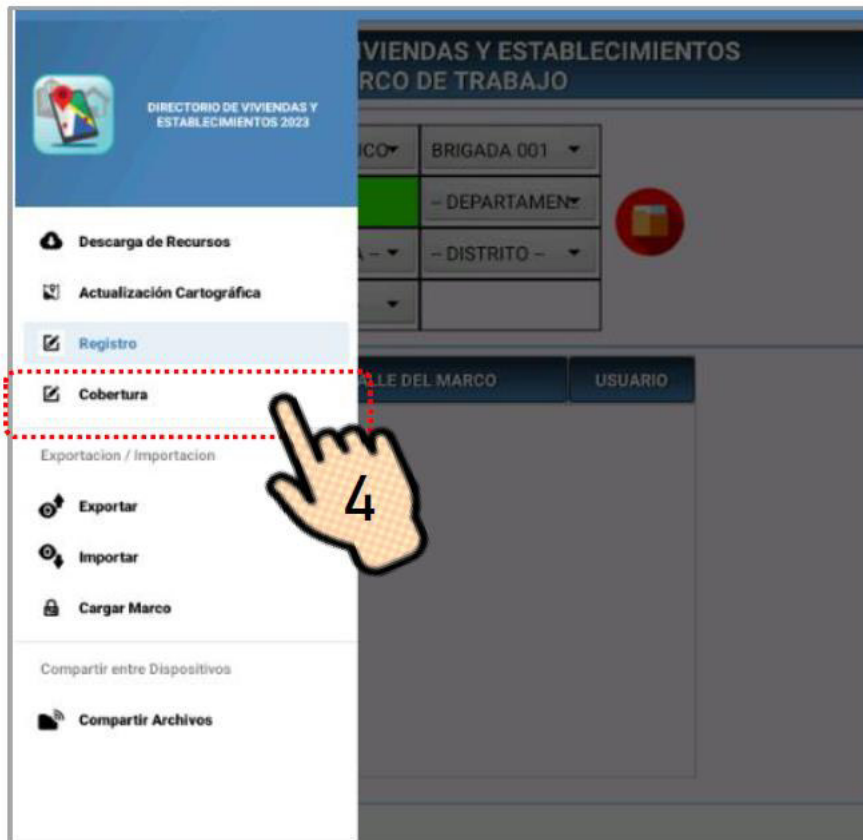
DIRECTORIO DE VIVIENDAS Y ESTABLECIMIENTOS 2023

Descarga de Recursos

Actualización Cartográfica

Registro

Cobertura

Exportacion / Importacion

Exportar

Importar

Cargar Marco

Compartir entre Dispositivos

Compartir Archivos

VIENDAS Y ESTABLECIMIENTOS
RCO DE TRABAJO

ICO
BRIGADA 001
– DEPARTAMEN
A –
– DISTRITO –

LLE DEL MARCO
USUARIO

4